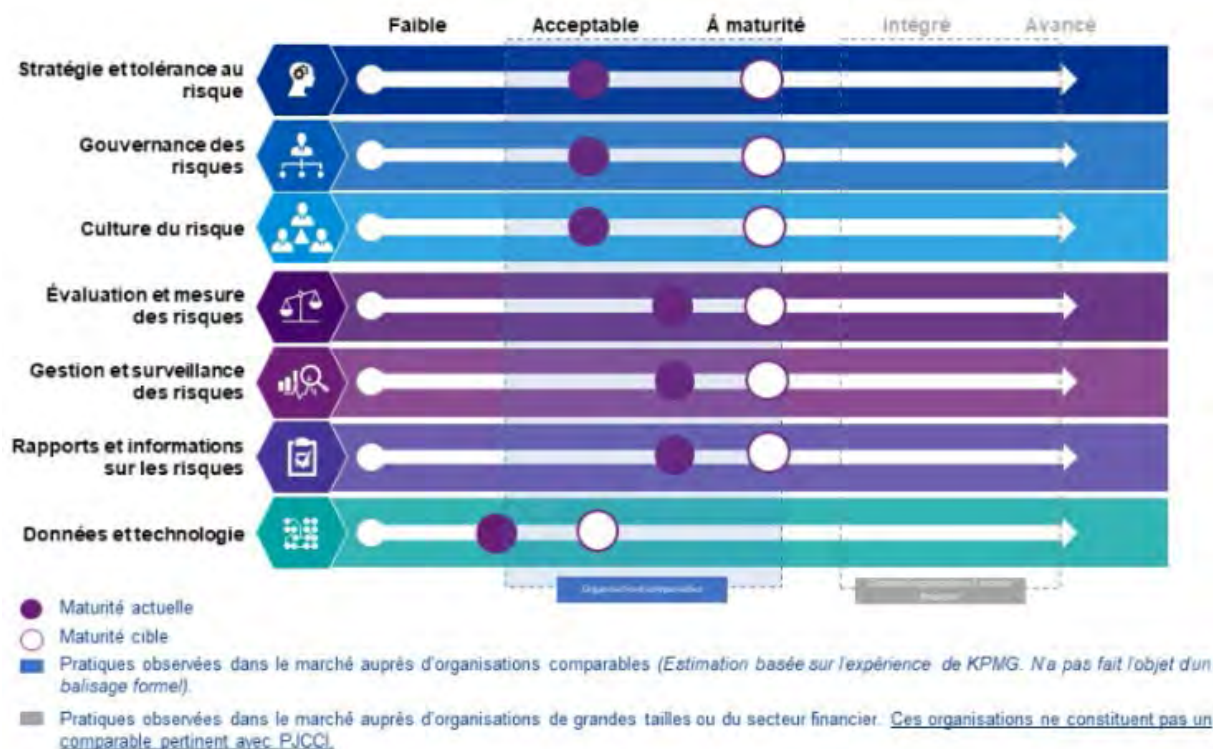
Faible | Acceptable | Á maturité | Intégré | Avancé

Stratégie et tolérance au risque

Gouvernance des risques

Culture du risque

Évaluation et mesure des risques

Gestion et surveillance des risques

Rapports et informations sur les risques

Données et technologie

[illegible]

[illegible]

Maturité actuelle

Maturité cible

Pratiques observées dans le marché auprès d'organisations comparables (Estimation basée sur l'expérience de KPMG. N'a pas fait l'objet d'un balisage formel).

Pratiques observées dans le marché auprès d'organisations de grandes tailles ou du secteur financier. Ces organisations ne constituent pas un comparable pertinent avec PJCCI.